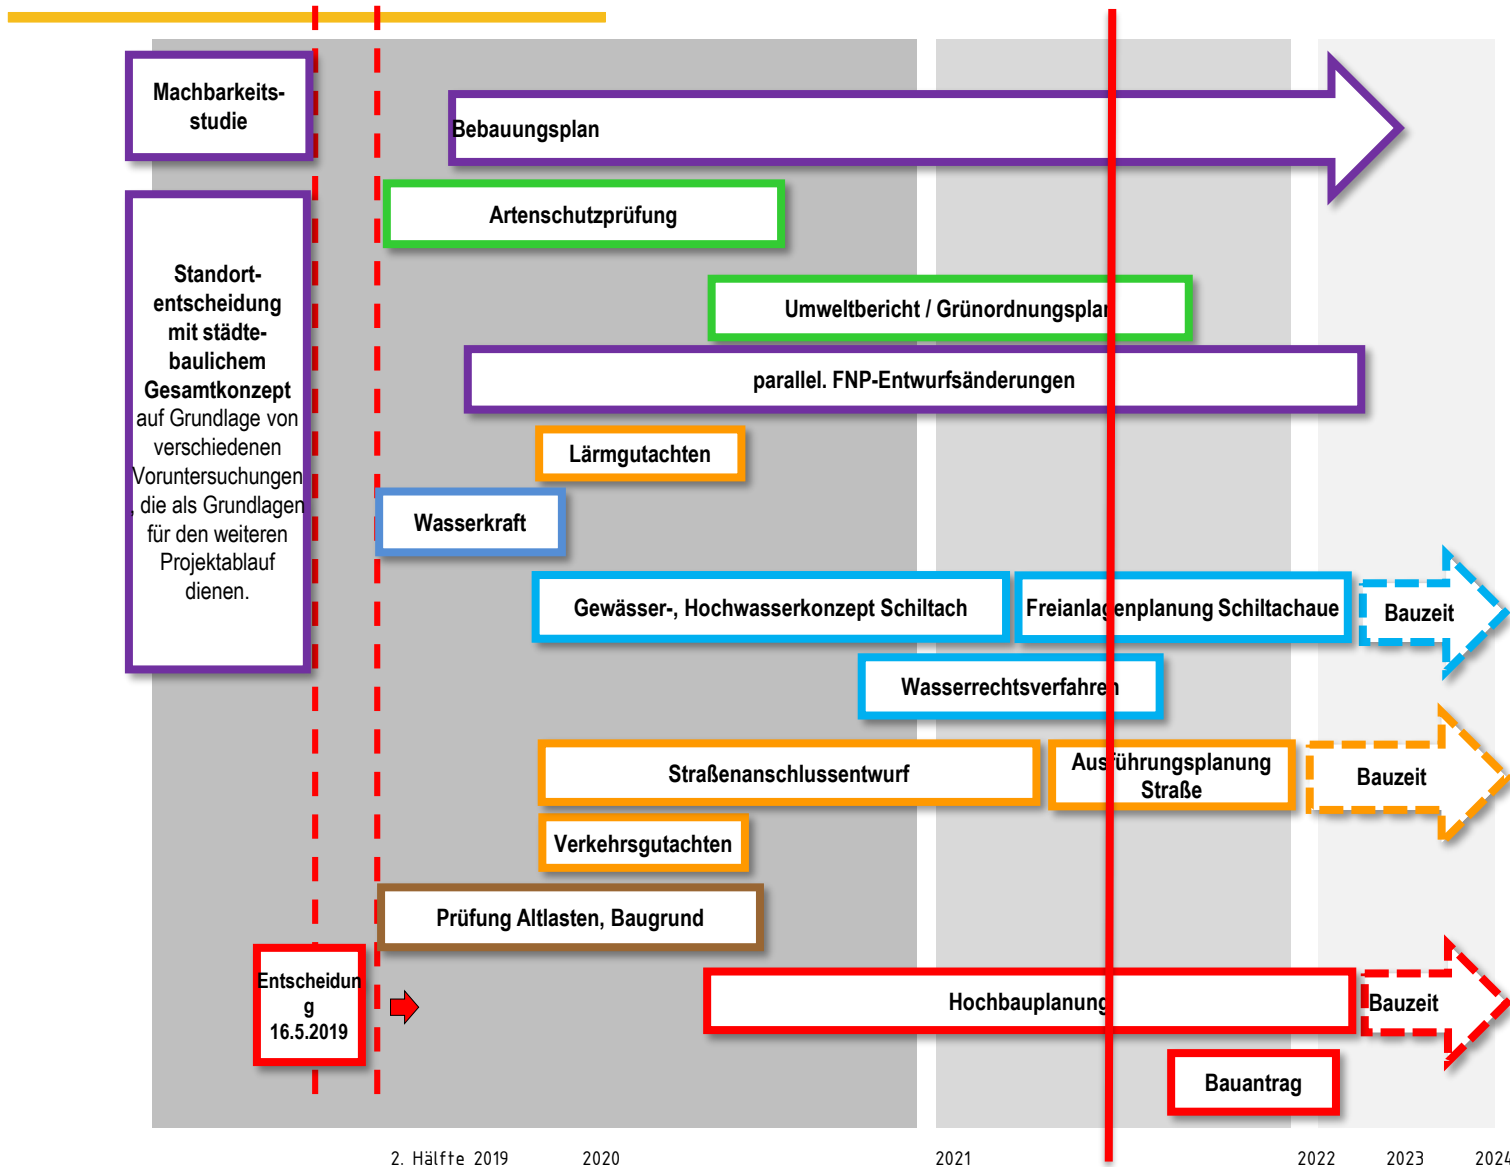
Machbarkeitsstudie

Bebauungsplan

Artenschutzprüfung

Standortentscheidung mit städtebaulichem Gesamtkonzept auf Grundlage von verschiedenen Voruntersuchungen , die als Grundlagen für den weiteren Projektablauf dienen.

Umweltbericht / Grünordnungsplan

parallel. FNP-Entwurfsänderungen

Lärmgutachten

Wasserkraft

Gewässer-, Hochwasserkonzept Schiltach

Freianlagenplanung Schiltachaue

Bauzeit

Wasserrechtsverfahren

Straßenanschlussentwurf

Ausführungsplanung Straße

Bauzeit

Verkehrsgutachten

Prüfung Altlasten, Baugrund

Entscheidung 16.5.2019

Hochbauplanung

Bauzeit

Bauantrag

2. Hälfte 2019 2020 2021 2022 2023 2024